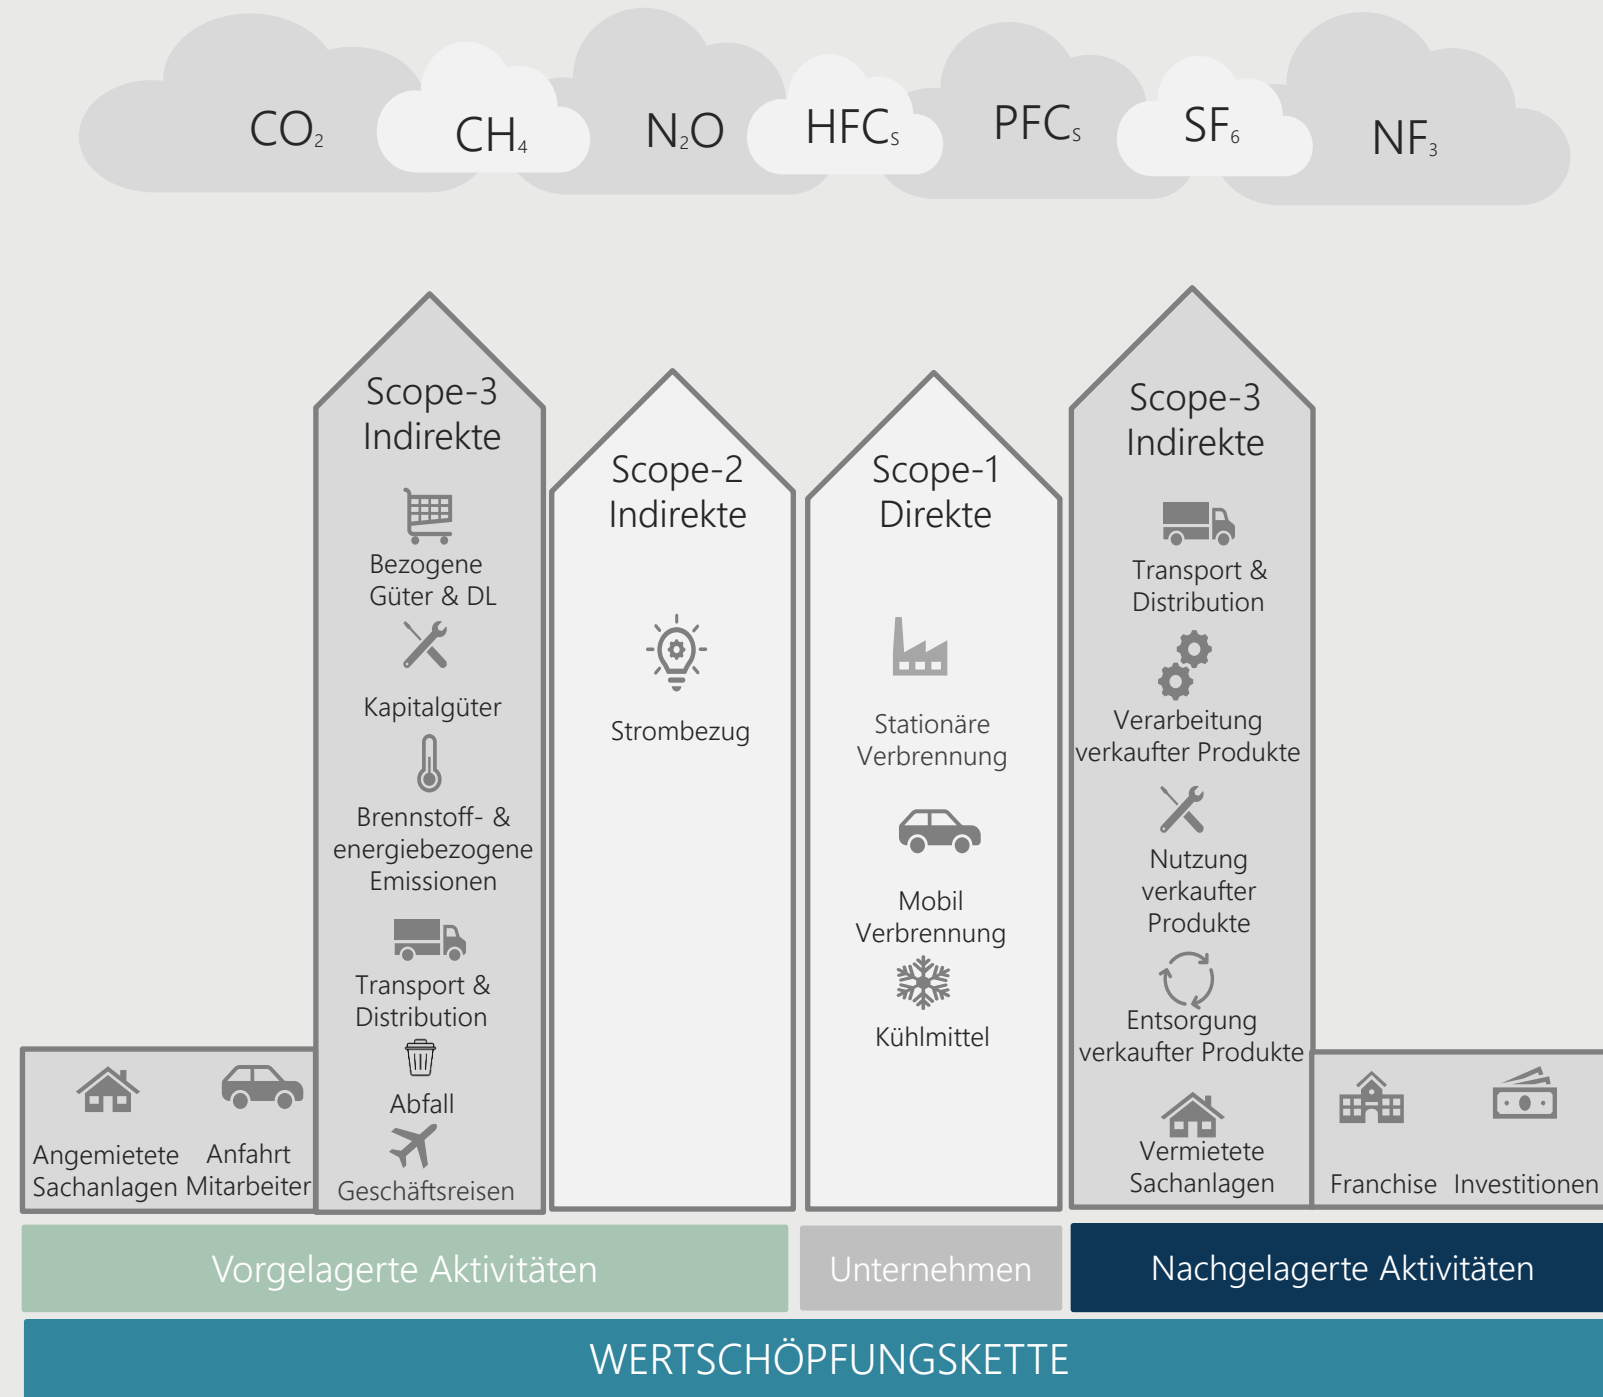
$CO_2$ $CH_4$ $N_2O$ $HFC_S$ $PFC_S$ $SF_6$ $NF_3$

Scope-3 Indirekte

Bezogene Güter & DL

Kapitalgüter

Brennstoff- & energiebezogene Emissionen

Transport & Distribution

Abfall

Geschäftsreisen

Scope-2 Indirekte

Strombezug

Scope-1 Direkte

Stationäre Verbrennung

Mobil Verbrennung

Kühlmittel

Scope-3 Indirekte

Transport & Distribution

Verarbeitung verkaufter Produkte

Nutzung verkaufter Produkte

Entsorgung verkaufter Produkte

Vermietete Sachanlagen

Angemietete Sachanlagen

Anfahrt Mitarbeiter

Franchise

Investitionen

Vorgelagerte Aktivitäten

Unternehmen

Nachgelagerte Aktivitäten

WERTSCHÖPFUNGSKETTE